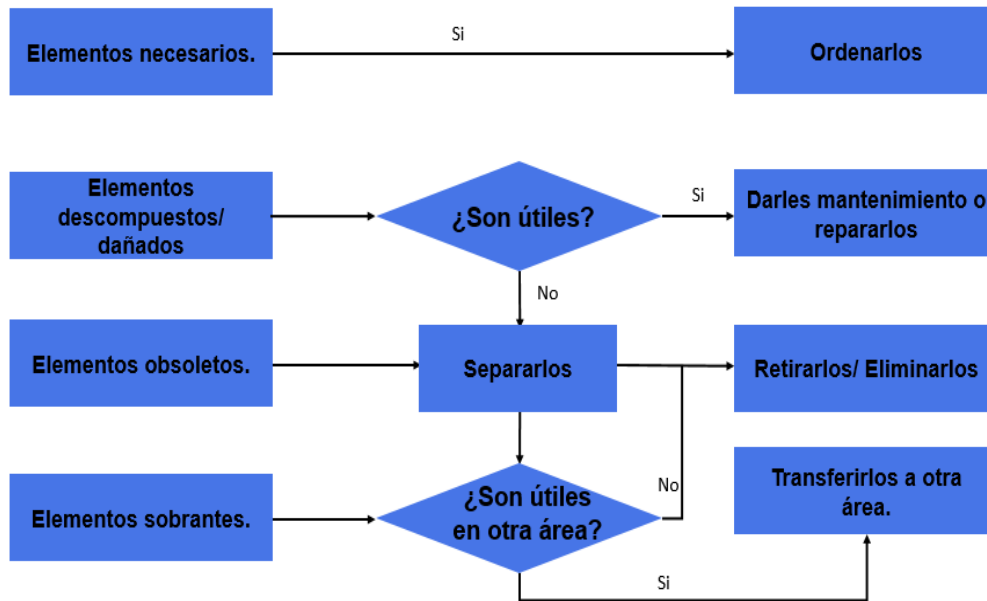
Elementos necesarios.

Si

Ordenarlos

Elementos descompuestos/ dañados

¿Son útiles?

Si

Darles mantenimiento o repararlos

No

Elementos obsoletos.

Separarlos

Retirarlos/ Eliminarlos

Elementos sobrantes.

¿Son útiles en otra área?

No

Transferirlos a otra área.

Si